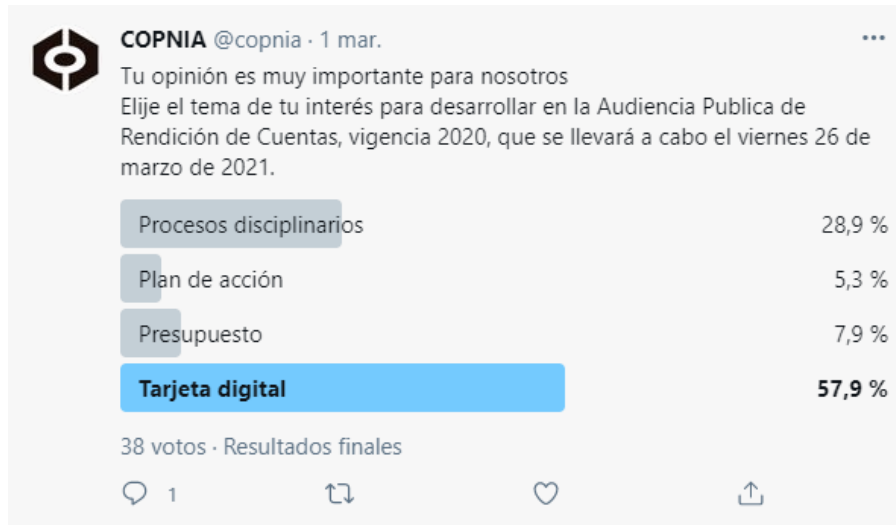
COPNIA @copnia · 1 mar.

Tu opinión es muy importante para nosotros
Elije el tema de tu interés para desarrollar en la Audiencia Publica de Rendición de Cuentas, vigencia 2020, que se llevará a cabo el viernes 26 de marzo de 2021.

| | |
|---|---|
| Procesos disciplinarios | 28,9 % |
| Plan de acción | 5,3 % |
| Presupuesto | 7,9 % |
| **Tarjeta digital** | **57,9 %** |

38 votos · Resultados finales

1